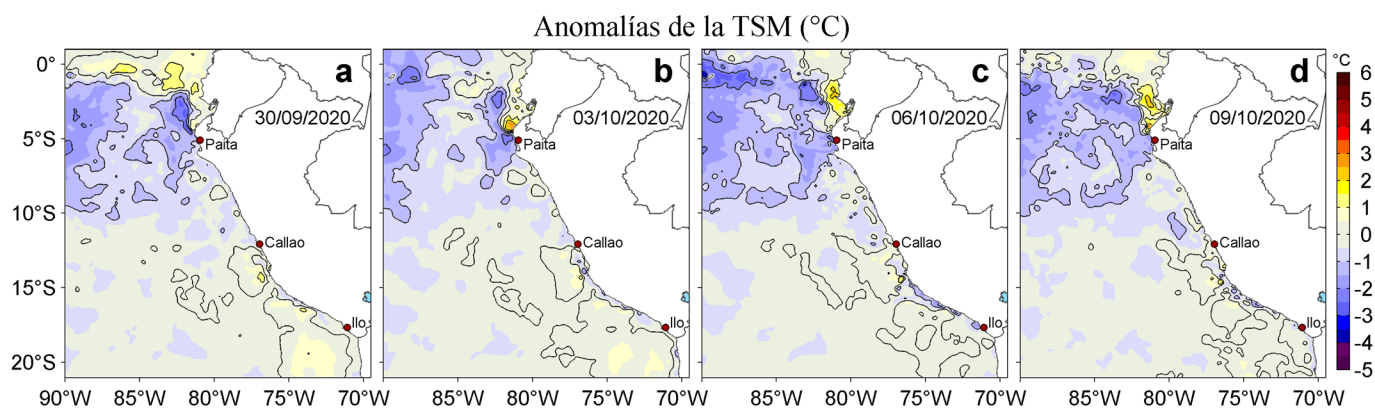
Anomalías de la TSM (°C)

a
30/09/2020
Paita
Callao
Ilo

b
03/10/2020
Paita
Callao
Ilo

c
06/10/2020
Paita
Callao
Ilo

d
09/10/2020
Paita
Callao
Ilo

0°
5°S
10°S
15°S
20°S

90°W 85°W 80°W 75°W 70°W
85°W 80°W 75°W 70°W
85°W 80°W 75°W 70°W
85°W 80°W 75°W 70°W

°C
6
5
4
3
2
1
0
-1
-2
-3
-4
-5